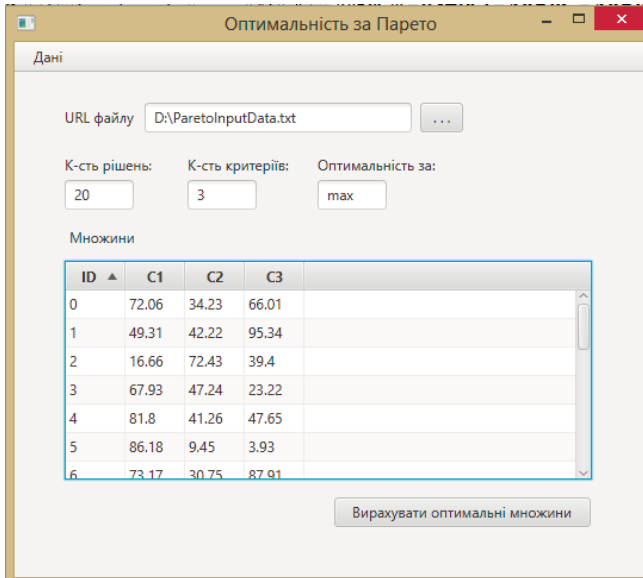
Оптимальність за Парето

Дані

URL файлу D:\ParetoInputData.txt ...

К-сть рішень: 20
К-сть критеріїв: 3
Оптимальність за: max

Множини

| ID ▲ | C1 | C2 | C3 |
|---|---|---|---|
| 0 | 72.06 | 34.23 | 66.01 |
| 1 | 49.31 | 42.22 | 95.34 |
| 2 | 16.66 | 72.43 | 39.4 |
| 3 | 67.93 | 47.24 | 23.22 |
| 4 | 81.8 | 41.26 | 47.65 |
| 5 | 86.18 | 9.45 | 3.93 |
| 6 | 73.17 | 30.75 | 87.91 |

Вирахувати оптимальні множини